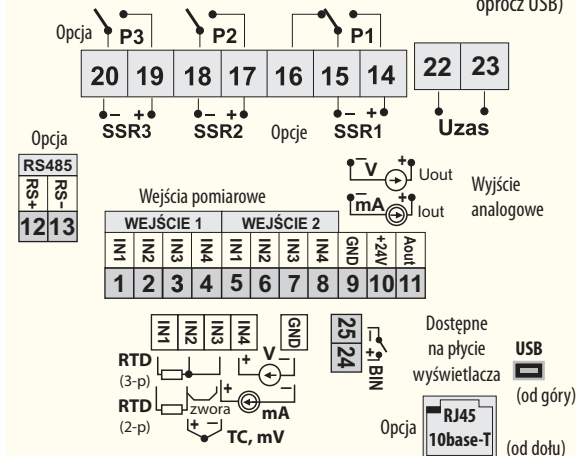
oprócz USB)

Opcja P3 P2 P1

| 20 | 19 | 18 | 17 | 16 | 15 | 14 |
|---|---|---|---|---|---|---|

| 22 | 23 |
|---|---|

– + – + – +
SSR3 SSR2 Opcje SSR1 Uzas

Opcja
RS485
RS+ RS-
12 13

Wejścia pomiarowe

– + V Uout
– + mA Iout

Wyjście analogowe

| WEJŚCIE 1 | | | | WEJŚCIE 2 | | | | | | |
|---|---|---|---|---|---|---|---|---|---|---|
| IN1 | IN2 | IN3 | IN4 | IN1 | IN2 | IN3 | IN4 | GND | +24V | Aout |
| 1 | 2 | 3 | 4 | 5 | 6 | 7 | 8 | 9 | 10 | 11 |

IN1 IN2 IN3 IN4 GND

25 24 – + BIN

RTD (3-p)
RTD (2-p)
zwora
+ V –
+ mA –
+ –
TC, mV

Dostępne na płycie wyświetlacza

USB
(od góry)

Opcja
RJ45
10base-T
(od dołu)